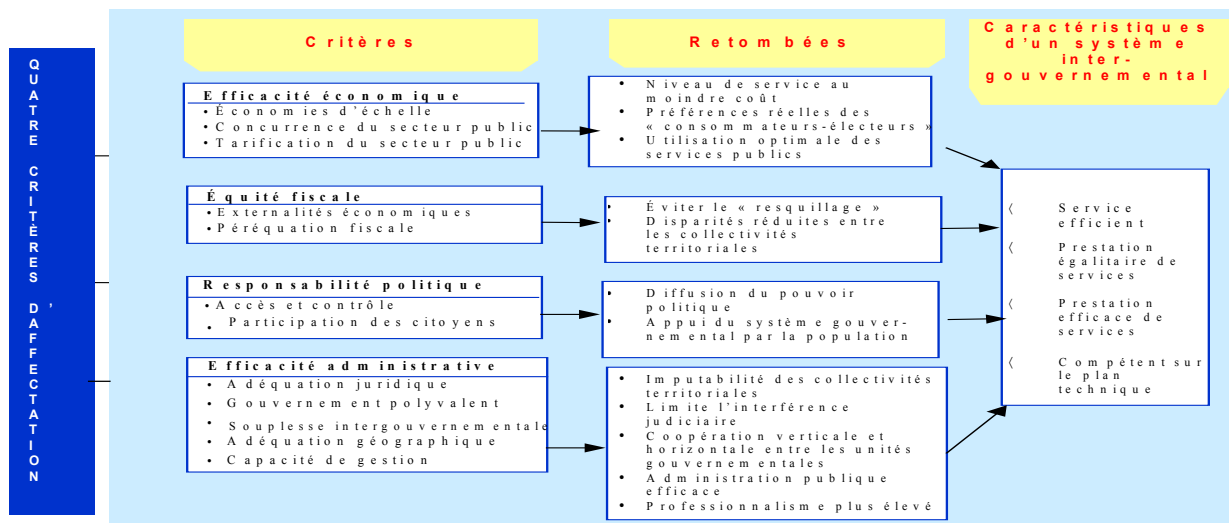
QUATRE CRITÈRES D'AFFECTATION

Critères

Retombées

Caractéristiques d'un système inter-gouvernemental

Efficacité économique
• Économies d'échelle
• Concurrence du secteur public
• Tarification du secteur public

• Niveau de service au moindre coût
• Préférences réelles des « consommateurs-électeurs »
• Utilisation optimale des services publics

Équité fiscale
• Externalités économiques
• Péréquation fiscale

• Éviter le « resquillage »
• Disparités réduites entre les collectivités territoriales

Responsabilité politique
• Accès et contrôle
• Participation des citoyens

• Diffusion du pouvoir politique
• Appui du système gouvernemental par la population

Efficacité administrative
• Adéquation juridique
• Gouvernement polyvalent
• Souplesse intergouvernementale
• Adéquation géographique
• Capacité de gestion

• Imputabilité des collectivités territoriales
• Limite l'interférence judiciaire
• Coopération verticale et horizontale entre les unités gouvernementales
• Administration publique efficace
• Professionnalisme plus élevé

〈 Service efficient
〈 Prestation égalitaire de services
〈 Prestation efficace de services
〈 Compétent sur le plan technique